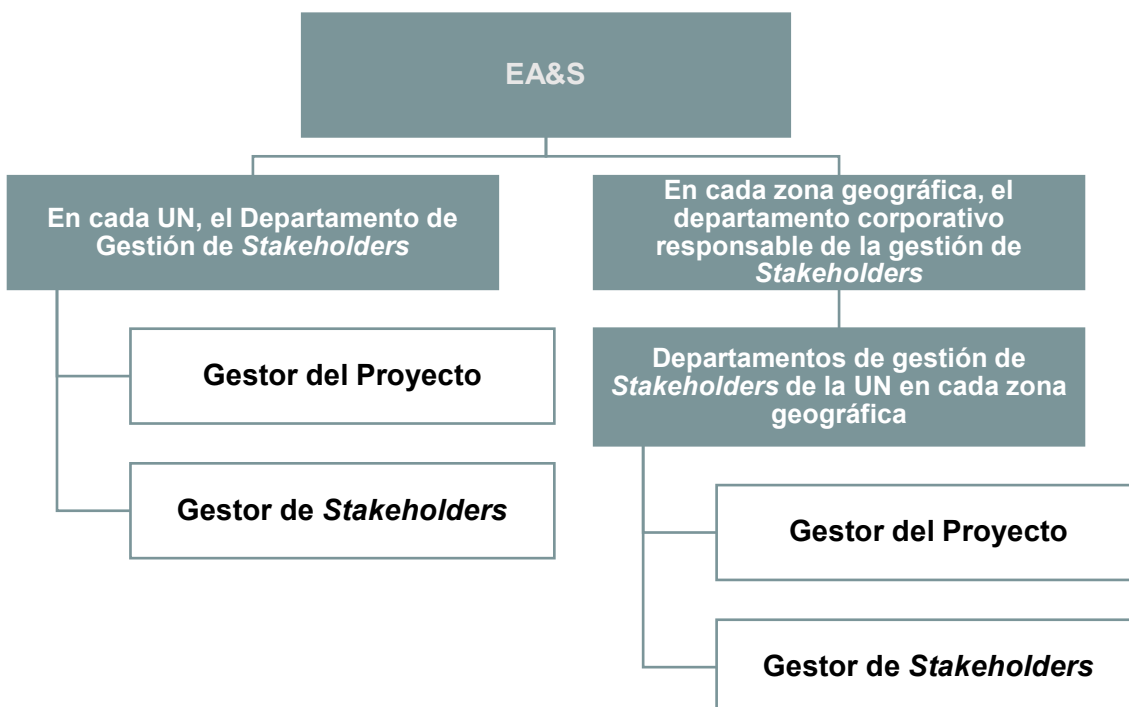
EA&S

En cada UN, el Departamento de Gestión de *Stakeholders*

Gestor del Proyecto

Gestor de *Stakeholders*

En cada zona geográfica, el departamento corporativo responsable de la gestión de *Stakeholders*

Departamentos de gestión de *Stakeholders* de la UN en cada zona geográfica

Gestor del Proyecto

Gestor de *Stakeholders*